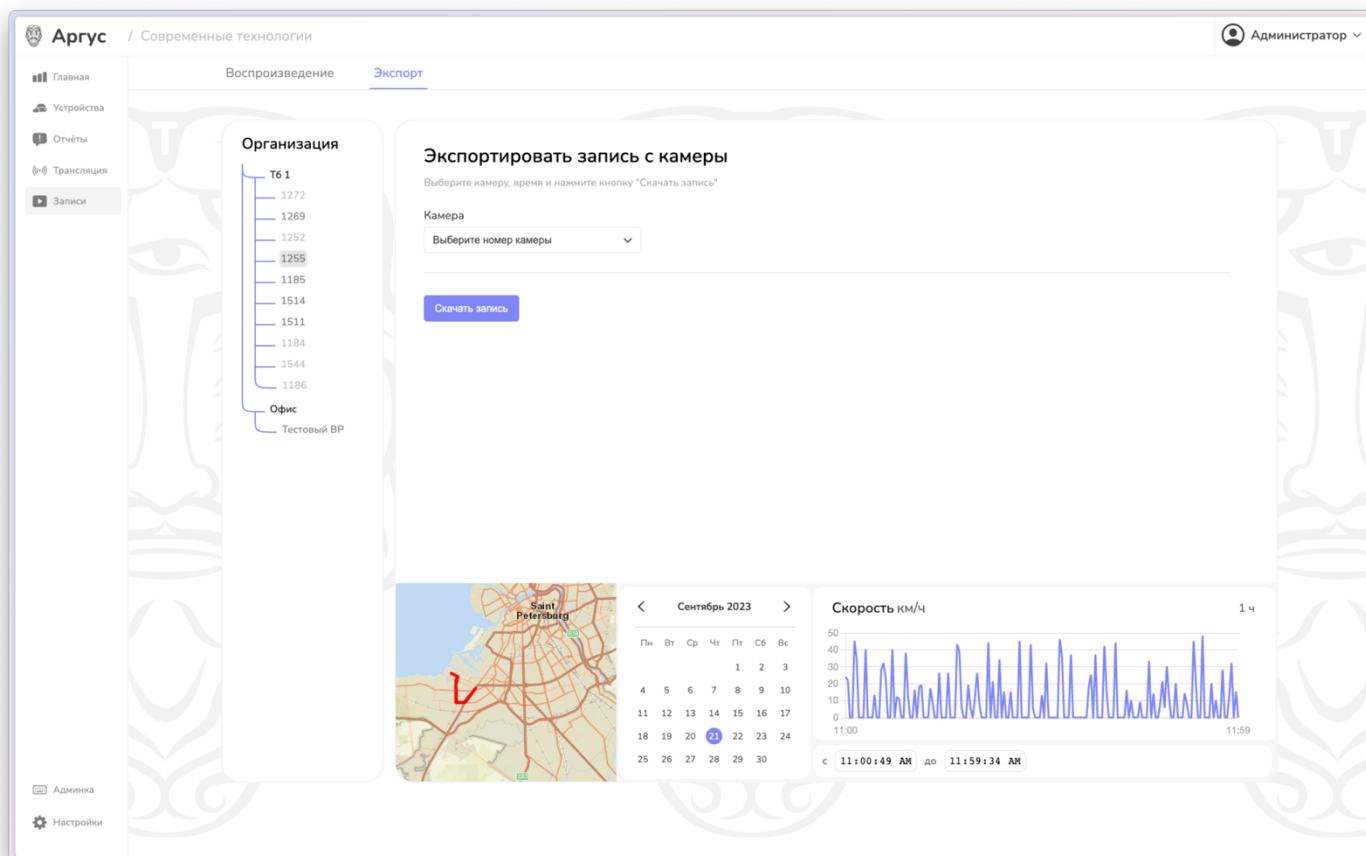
Аргус / Современные технологии

Администратор

Главная
Устройства
Отчёты
Трансляция
Записи

Воспроизведение Экспорт

Организация

Т6 1
1272
1269
1252
1255
1185
1514
1511
1184
1544
1186
Офис
Тестовый ВР

Экспортировать запись с камеры

Выберите камеру, время и нажмите кнопку "Скачать запись"

Камера

Выберите номер камеры

Скачать запись

Saint Petersburg

Сентябрь 2023

| Пн | Вт | Ср | Чт | Пт | Сб | Вс |
|---|---|---|---|---|---|---|
| | | | | 1 | 2 | 3 |
| 4 | 5 | 6 | 7 | 8 | 9 | 10 |
| 11 | 12 | 13 | 14 | 15 | 16 | 17 |
| 18 | 19 | 20 | 21 | 22 | 23 | 24 |
| 25 | 26 | 27 | 28 | 29 | 30 | |

Скорость км/ч

1 ч

50
40
30
20
10
0
11:00
11:59

с 11:00:49 AM до 11:59:34 AM

Админка
Настройки